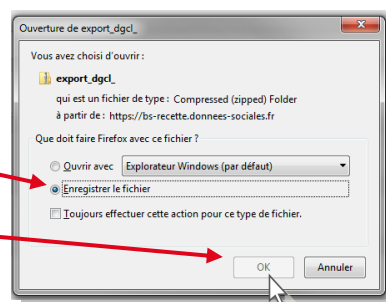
Ouverture de export_dgcl_

Vous avez choisi d'ouvrir :

export_dgcl_

qui est un fichier de type : Compressed (zipped) Folder

à partir de : https://bs-recette.donnees-sociales.fr

Que doit faire Firefox avec ce fichier ?

Ouvrir avec Explorateur Windows (par défaut)

Enregistrer le fichier

Toujours effectuer cette action pour ce type de fichier.

OK Annuler